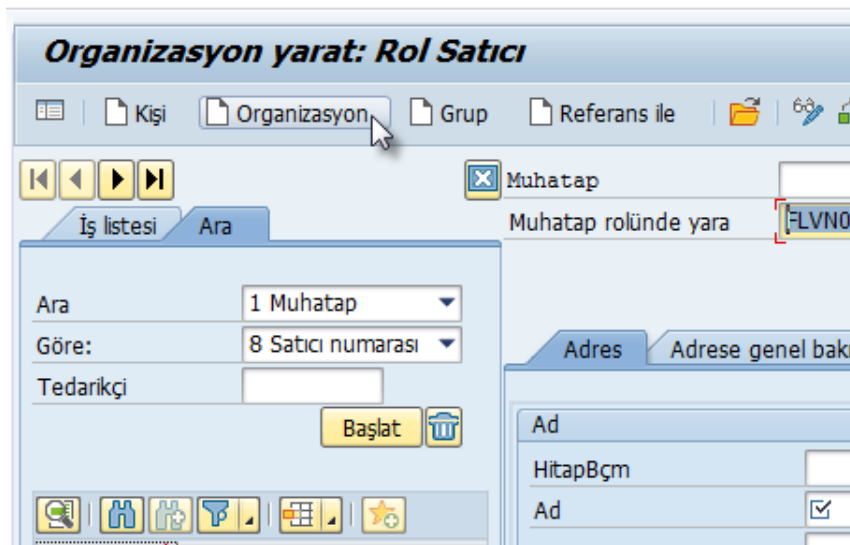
Organizasyon yarat: Rol Satıcı

Kişi | Organizasyon | Grup | Referans ile

Muhatap
Muhatap rolünde yara | FLVN0

İş listesi | Ara

Ara | 1 Muhatap
Göre: | 8 Satıcı numarası
Tedarikçi

Başlat

Adres | Adrese genel bak

Ad
HitapBçm
Ad